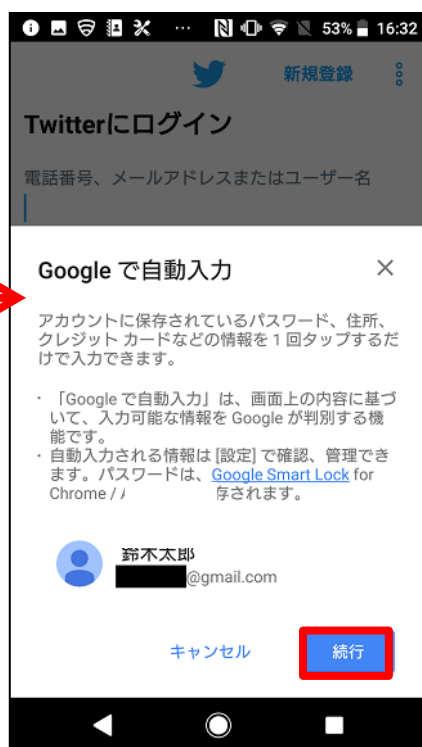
53% 16:32

新規登録

Twitterにログイン

電話番号、メールアドレスまたはユーザー名

Google で自動入力

アカウントに保存されているパスワード、住所、クレジット カードなどの情報を 1 回タップするだけで入力できます。

・「Google で自動入力」は、画面上の内容に基づいて、入力可能な情報を Google が判別する機能です。
・自動入力される情報は [設定] で確認、管理できます。パスワードは、Google Smart Lock for Chrome / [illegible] 存されます。

鈴木太郎
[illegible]@gmail.com

キャンセル

続行